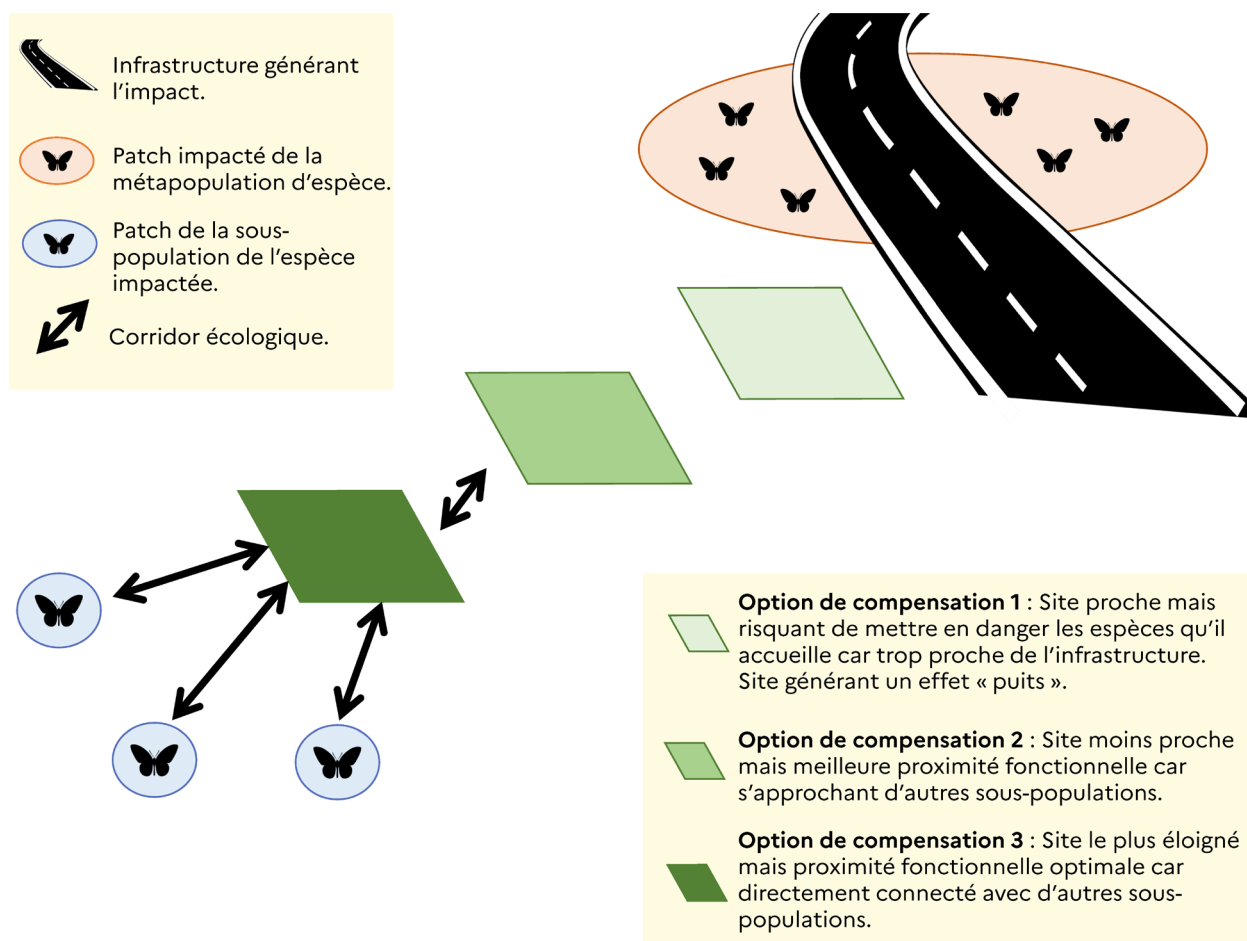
Infrastructure générant l’impact.

Patch impacté de la métapopulation d’espèce.

Patch de la sous-population de l’espèce impactée.

Corridor écologique.

**Option de compensation 1** : Site proche mais risquant de mettre en danger les espèces qu’il accueille car trop proche de l’infrastructure. Site générant un effet « puits ».

**Option de compensation 2** : Site moins proche mais meilleure proximité fonctionnelle car s’approchant d’autres sous-populations.

**Option de compensation 3** : Site le plus éloigné mais proximité fonctionnelle optimale car directement connecté avec d’autres sous-populations.